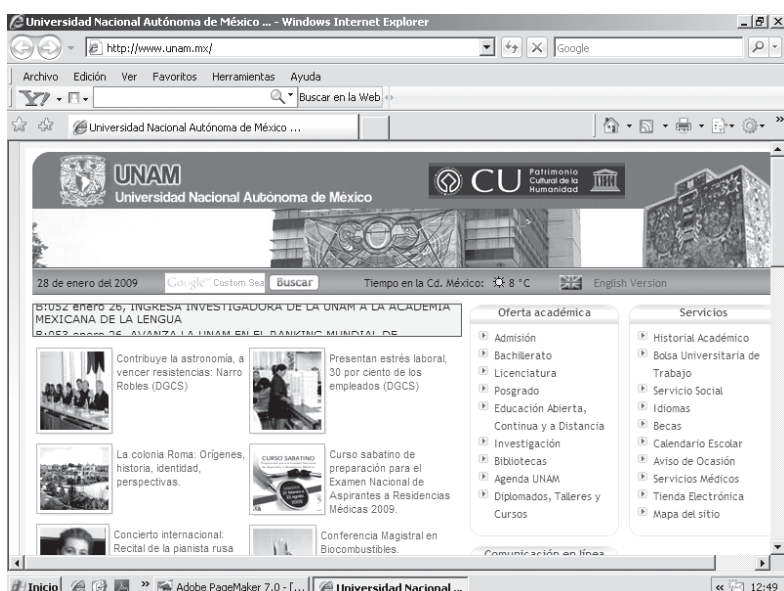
Universidad Nacional Autónoma de México ... - Windows Internet Explorer

http://www.unam.mx/

Google

Archivo Edición Ver Favoritos Herramientas Ayuda

Buscar en la Web

Universidad Nacional Autónoma de México ...

UNAM
Universidad Nacional Autónoma de México

CU Patrimonio Cultural de la Humanidad

28 de enero del 2009 Google Custom Sea Buscar Tiempo en la Cd. México: 8 °C English Version

B:052 enero 26, INGRESA INVESTIGADORA DE LA UNAM A LA ACADEMIA MEXICANA DE LA LENGUA
B:053 enero 26, AVANZA LA UNAM EN EL RANKING MUNDIAL DE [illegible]

Contribuye la astronomía, a vencer resistencias: Narro Robles (DGCS)

Presentan estrés laboral, 30 por ciento de los empleados (DGCS)

La colonia Roma: Orígenes, historia, identidad, perspectivas.

Curso sabatino de preparación para el Examen Nacional de Aspirantes a Residencias Médicas 2009.

CURSO SABATINO

Concierto internacional: Recital de la pianista rusa

Conferencia Magistral en Biocombustibles.

Oferta académica
Admisión
Bachillerato
Licenciatura
Posgrado
Educación Abierta, Continua y a Distancia
Investigación
Bibliotecas
Agenda UNAM
Diplomados, Talleres y Cursos

Comunicación en línea

Servicios
Historial Académico
Bolsa Universitaria de Trabajo
Servicio Social
Idiomas
Becas
Calendario Escolar
Aviso de Ocasión
Servicios Médicos
Tienda Electrónica
Mapa del sitio

Inicio Adobe PageMaker 7.0 - [... Universidad Nacional ... 12:49